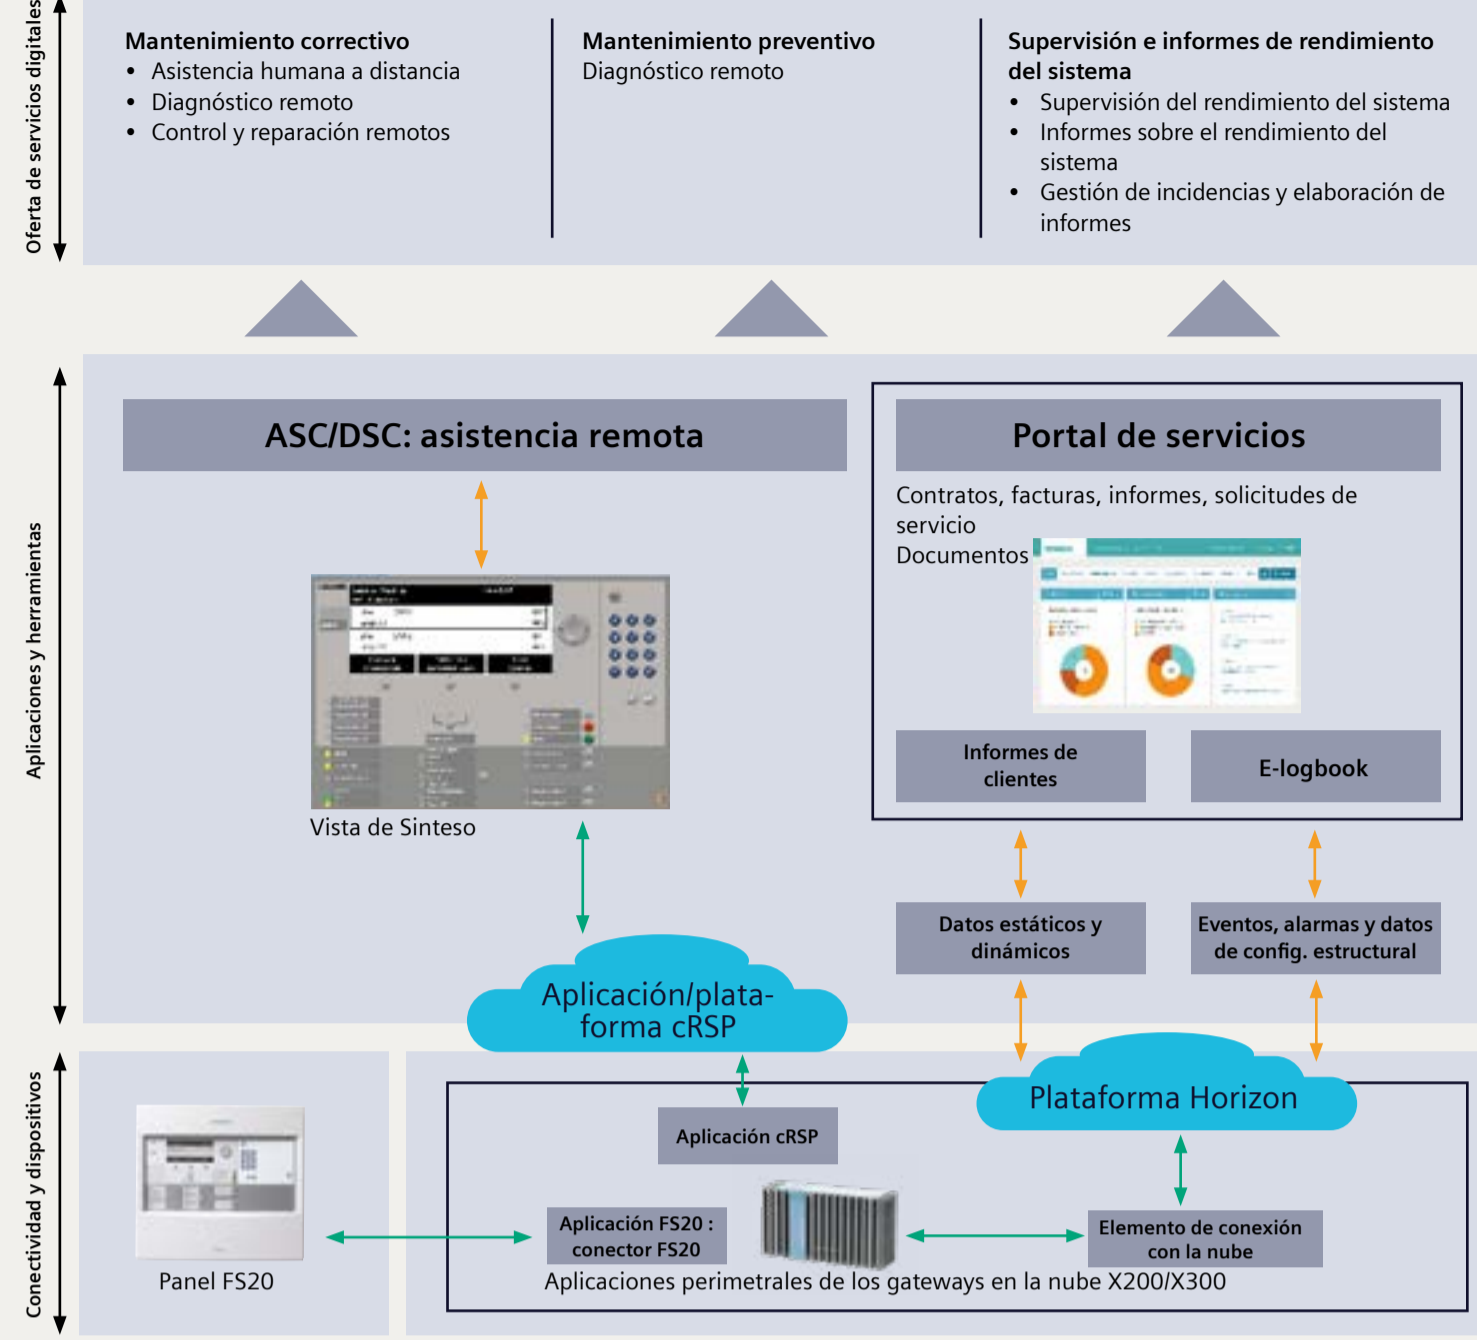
Oferta de servicios digitales

**Mantenimiento correctivo**
• Asistencia humana a distancia
• Diagnóstico remoto
• Control y reparación remotos

**Mantenimiento preventivo**
Diagnóstico remoto

**Supervisión e informes de rendimiento del sistema**
• Supervisión del rendimiento del sistema
• Informes sobre el rendimiento del sistema
• Gestión de incidencias y elaboración de informes

Aplicaciones y herramientas

ASC/DSC: asistencia remota

Vista de Sinteso

Portal de servicios

Contratos, facturas, informes, solicitudes de servicio
Documentos

Informes de clientes

E-logbook

Datos estáticos y dinámicos

Eventos, alarmas y datos de config. estructural

Aplicación/plataforma cRSP

Plataforma Horizon

Conectividad y dispositivos

Panel FS20

Aplicación cRSP

Aplicación FS20 : conector FS20

Elemento de conexión con la nube

Aplicaciones perimetrales de los gateways en la nube X200/X300